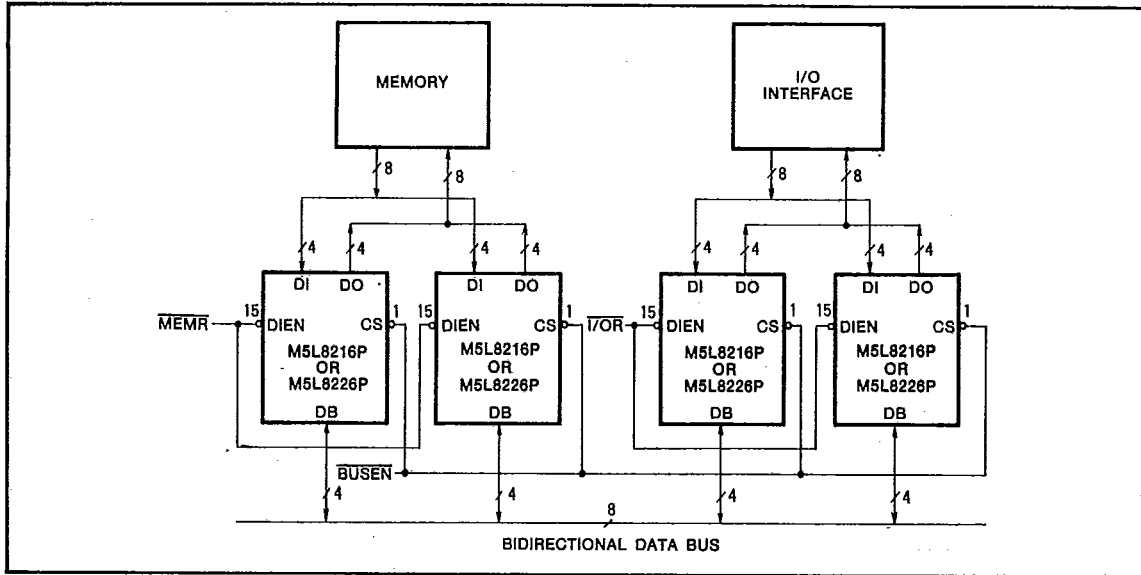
MEMORY

I/O INTERFACE

8
8
8
8

4
4
4
4
4
4
4
4

DI
DO
DI
DO
DI
DO
DI
DO

$\overline{MEMR}$
15
DIEN
CS
1
15
DIEN
CS
1
$\overline{I/OR}$
15
DIEN
CS
1
15
DIEN
CS
1

M5L8216P OR M5L8226P
M5L8216P OR M5L8226P
M5L8216P OR M5L8226P
M5L8216P OR M5L8226P

DB
DB
DB
DB

$\overline{BUSEN}$

4
4
4
4

8

BIDIRECTIONAL DATA BUS